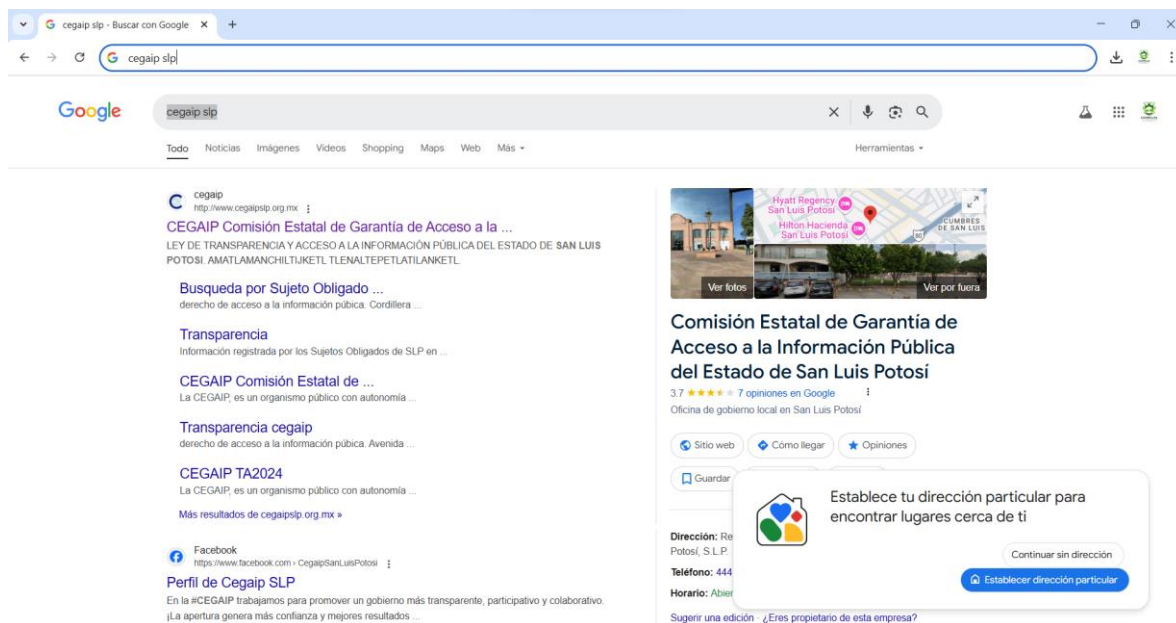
cegaip slp - Buscar con Google ×

cegaip slp

Google

cegaip slp

Todo Noticias Imágenes Videos Shopping Maps Web Más

Herramientas

cegaip
http://www.cegaipslp.org.mx

CEGAIP Comisión Estatal de Garantía de Acceso a la ...

LEY DE TRANSPARENCIA Y ACCESO A LA INFORMACIÓN PÚBLICA DEL ESTADO DE SAN LUIS POTOSI. AMATLAMANCHILTIJKETL TLENALTEPETLATILANKETL.

Busqueda por Sujeto Obligado ...
derecho de acceso a la información púbica. Cordillera ...

Transparencia
Información registrada por los Sujetos Obligados de SLP en ...

CEGAIP Comisión Estatal de ...
La CEGAIP, es un organismo público con autonomía ...

Transparencia cegaip
derecho de acceso a la información púbica. Avenida ...

CEGAIP TA2024
La CEGAIP, es un organismo público con autonomía ...

Más resultados de cegaipslp.org.mx »

Facebook
https://www.facebook.com › CegaipSanLuisPotosi

Perfil de Cegaip SLP

En la #CEGAIP trabajamos para promover un gobierno más transparente, participativo y colaborativo. ¡La apertura genera más confianza y mejores resultados ...

Hyatt Regency San Luis Potosí
Hilton Hacienda San Luis Potosí
CUMBRES DE SAN LUIS
Ver fotos
Ver por fuera

Comisión Estatal de Garantía de Acceso a la Información Pública del Estado de San Luis Potosí

3.7 ★★★★ 7 opiniones en Google
Oficina de gobierno local en San Luis Potosí

Sitio web
Cómo llegar
Opiniones
Guardar

Dirección: Re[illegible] Potosí, S.L.P.
Teléfono: 444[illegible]
Horario: Abier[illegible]

Establece tu dirección particular para encontrar lugares cerca de ti

Continuar sin dirección
Establecer dirección particular

Sugerir una edición · ¿Eres propietario de esta empresa?